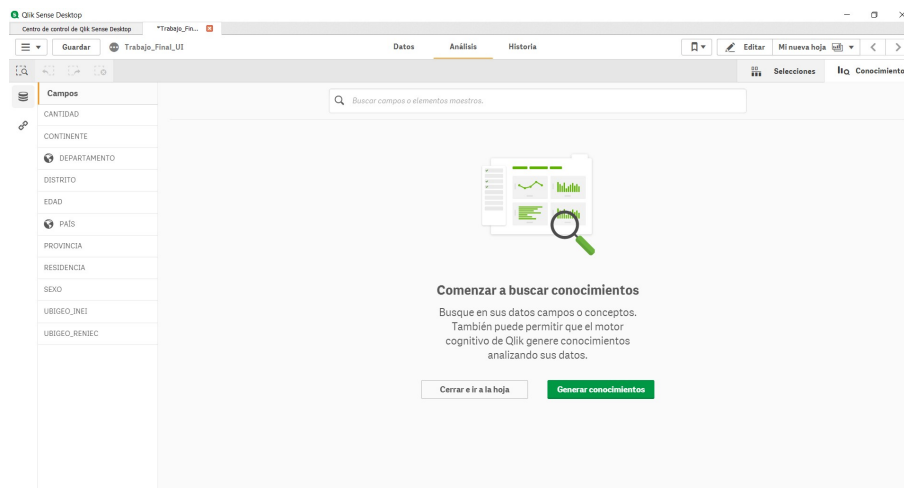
Qlik Sense Desktop

Centro de control de Qlik Sense Desktop

*Trabajo_Fin...

Guardar

Trabajo_Final_UI

Datos

Análisis

Historia

Editar

Mi nueva hoja

Selecciones

Conocimiento

Campos

Buscar campos o elementos maestros.

CANTIDAD

CONTINENTE

DEPARTAMENTO

DISTRITO

EDAD

PAÍS

PROVINCIA

RESIDENCIA

SEXO

UBIGEO_INEI

UBIGEO_RENIEC

Comenzar a buscar conocimientos

Busque en sus datos campos o conceptos. También puede permitir que el motor cognitivo de Qlik genere conocimientos analizando sus datos.

Cerrar e ir a la hoja

Generar conocimientos